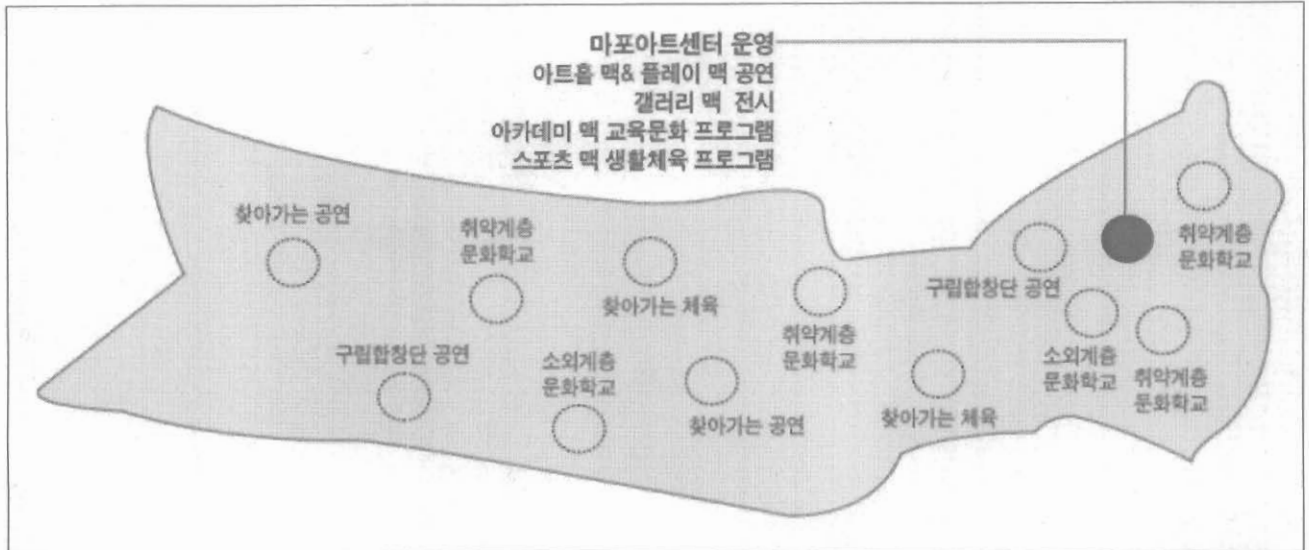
마포아트센터 운영
아트홀 맥& 플레이 맥 공연
갤러리 맥 전시
아카데미 맥 교육문화 프로그램
스포츠 맥 생활체육 프로그램

찾아가는 공연

취약계층
문화학교

찾아가는 체육

취약계층
문화학교

구립합창단 공연

취약계층
문화학교

구립합창단 공연

소외계층
문화학교

찾아가는 공연

찾아가는 체육

소외계층
문화학교

취약계층
문화학교